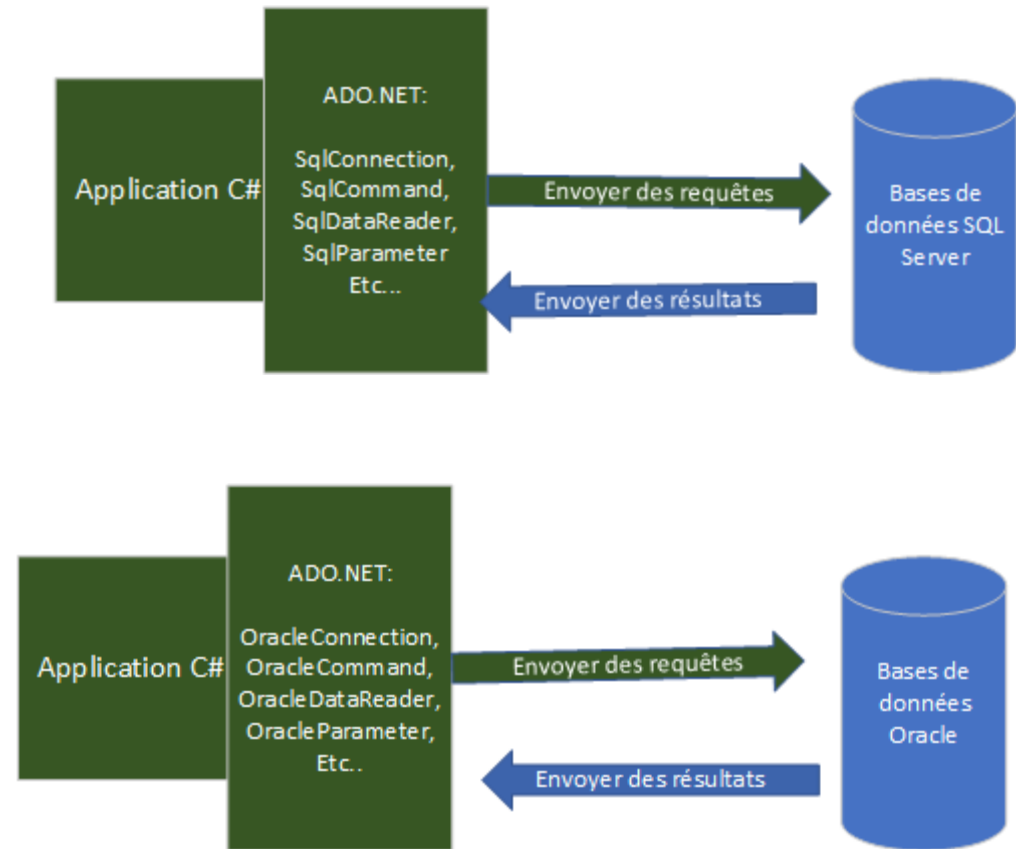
Application C#

ADO.NET:

SqlConnection, SqlCommand, SqlDataReader, SqlParameter Etc...

Envoyer des requêtes

Envoyer des résultats

Bases de données SQL Server

Application C#

ADO.NET:

OracleConnection, OracleCommand, OracleDataReader, OracleParameter, Etc..

Envoyer des requêtes

Envoyer des résultats

Bases de données Oracle